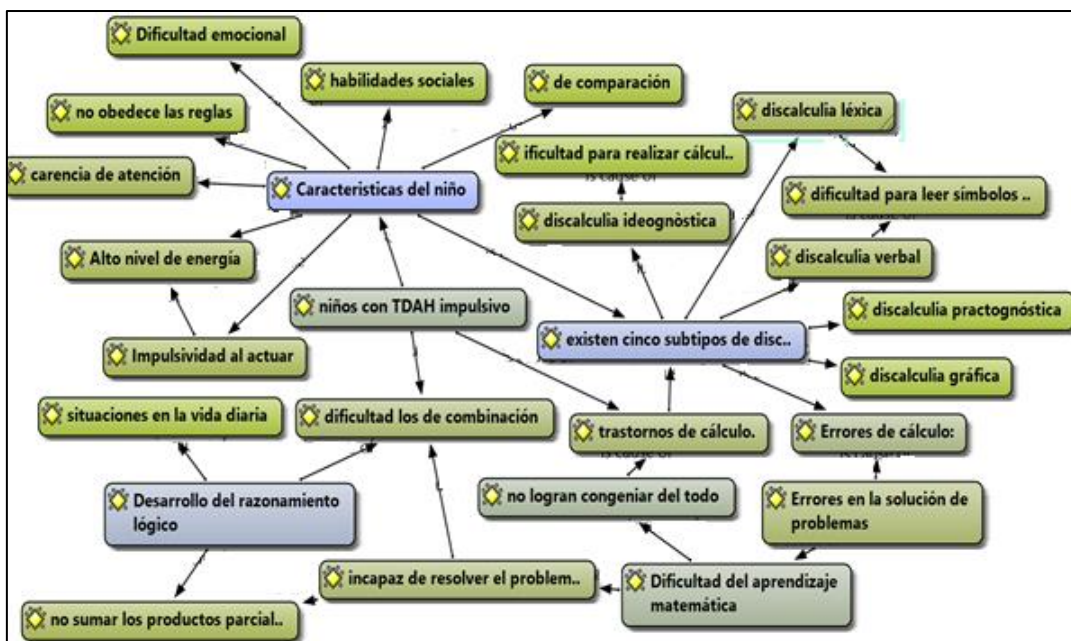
Dificultad emocional

habilidades sociales

de comparación

no obedece las reglas

discalculia léxica

ificultad para realizar cálcul..

carencia de atención

Caracteristicas del niño

is cause of

dificultad para leer símbolos ..

discalculia ideognòstica

is cause of

discalculia verbal

Alto nivel de energía

niños con TDAH impulsivo

discalculia practognóstica

existen cinco subtipos de disc..

Impulsividad al actuar

discalculia gráfica

situaciones en la vida diaria

dificultad los de combinación

trastornos de cálculo.

Errores de cálculo:

is cause of

no logran congeniar del todo

Desarrollo del razonamiento lógico

Errores en la solución de problemas

incapaz de resolver el problem..

Dificultad del aprendizaje matemática

no sumar los productos parcial..